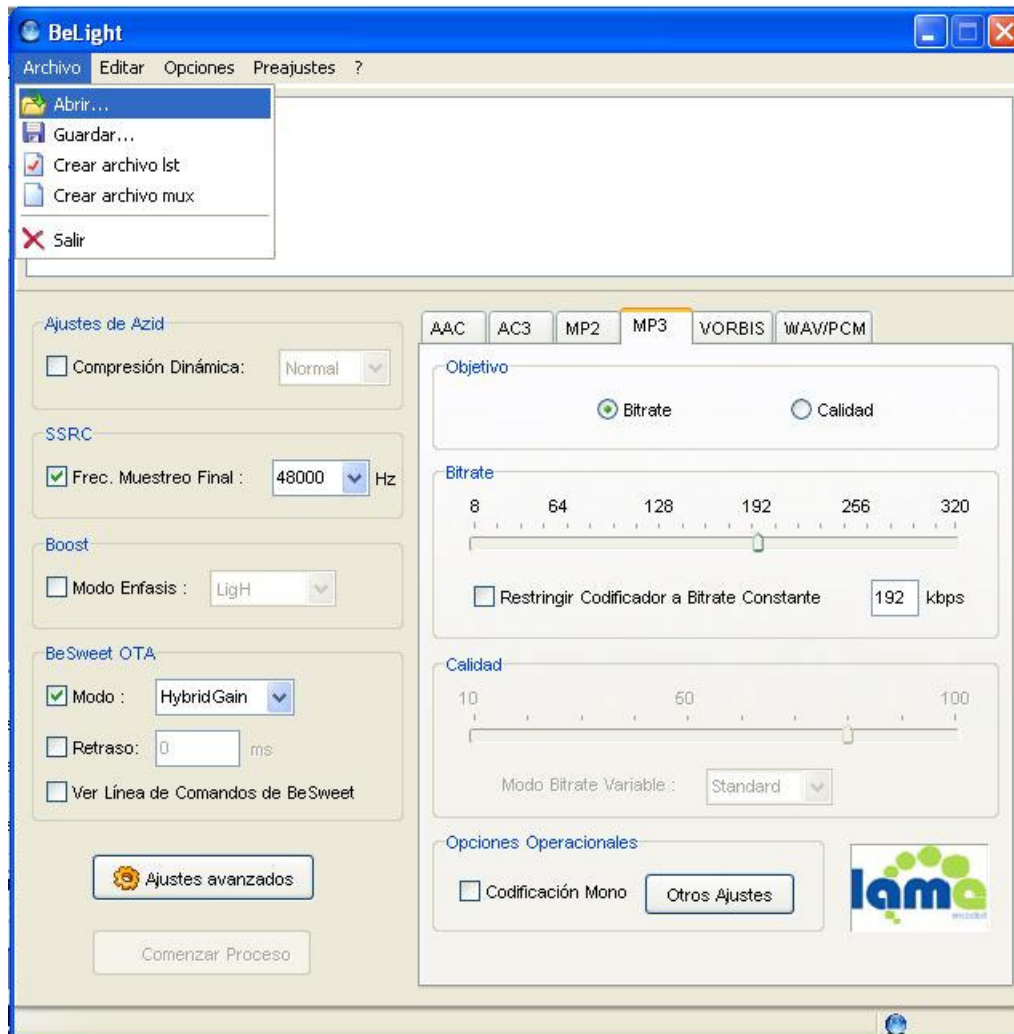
BeLight

Archivo Editar Opciones Preajustes ?

Abrir...
Guardar...
Crear archivo lst
Crear archivo mux
Salir

Ajustes de Azid
Compresión Dinámica: Normal

SSRC
Frec. Muestreo Final : 48000 Hz

Boost
Modo Enfasis : LigH

BeSweet OTA
Modo : HybridGain
Retraso: 0 ms
Ver Línea de Comandos de BeSweet

Ajustes avanzados

Comenzar Proceso

AAC AC3 MP2 MP3 VORBIS WAV/PCM

Objetivo
Bitrate Calidad

Bitrate
8 64 128 192 256 320

Restringir Codificador a Bitrate Constante 192 kbps

Calidad
10 50 100

Modo Bitrate Variable : Standard

Opciones Operacionales
Codificación Mono Otros Ajustes

lame